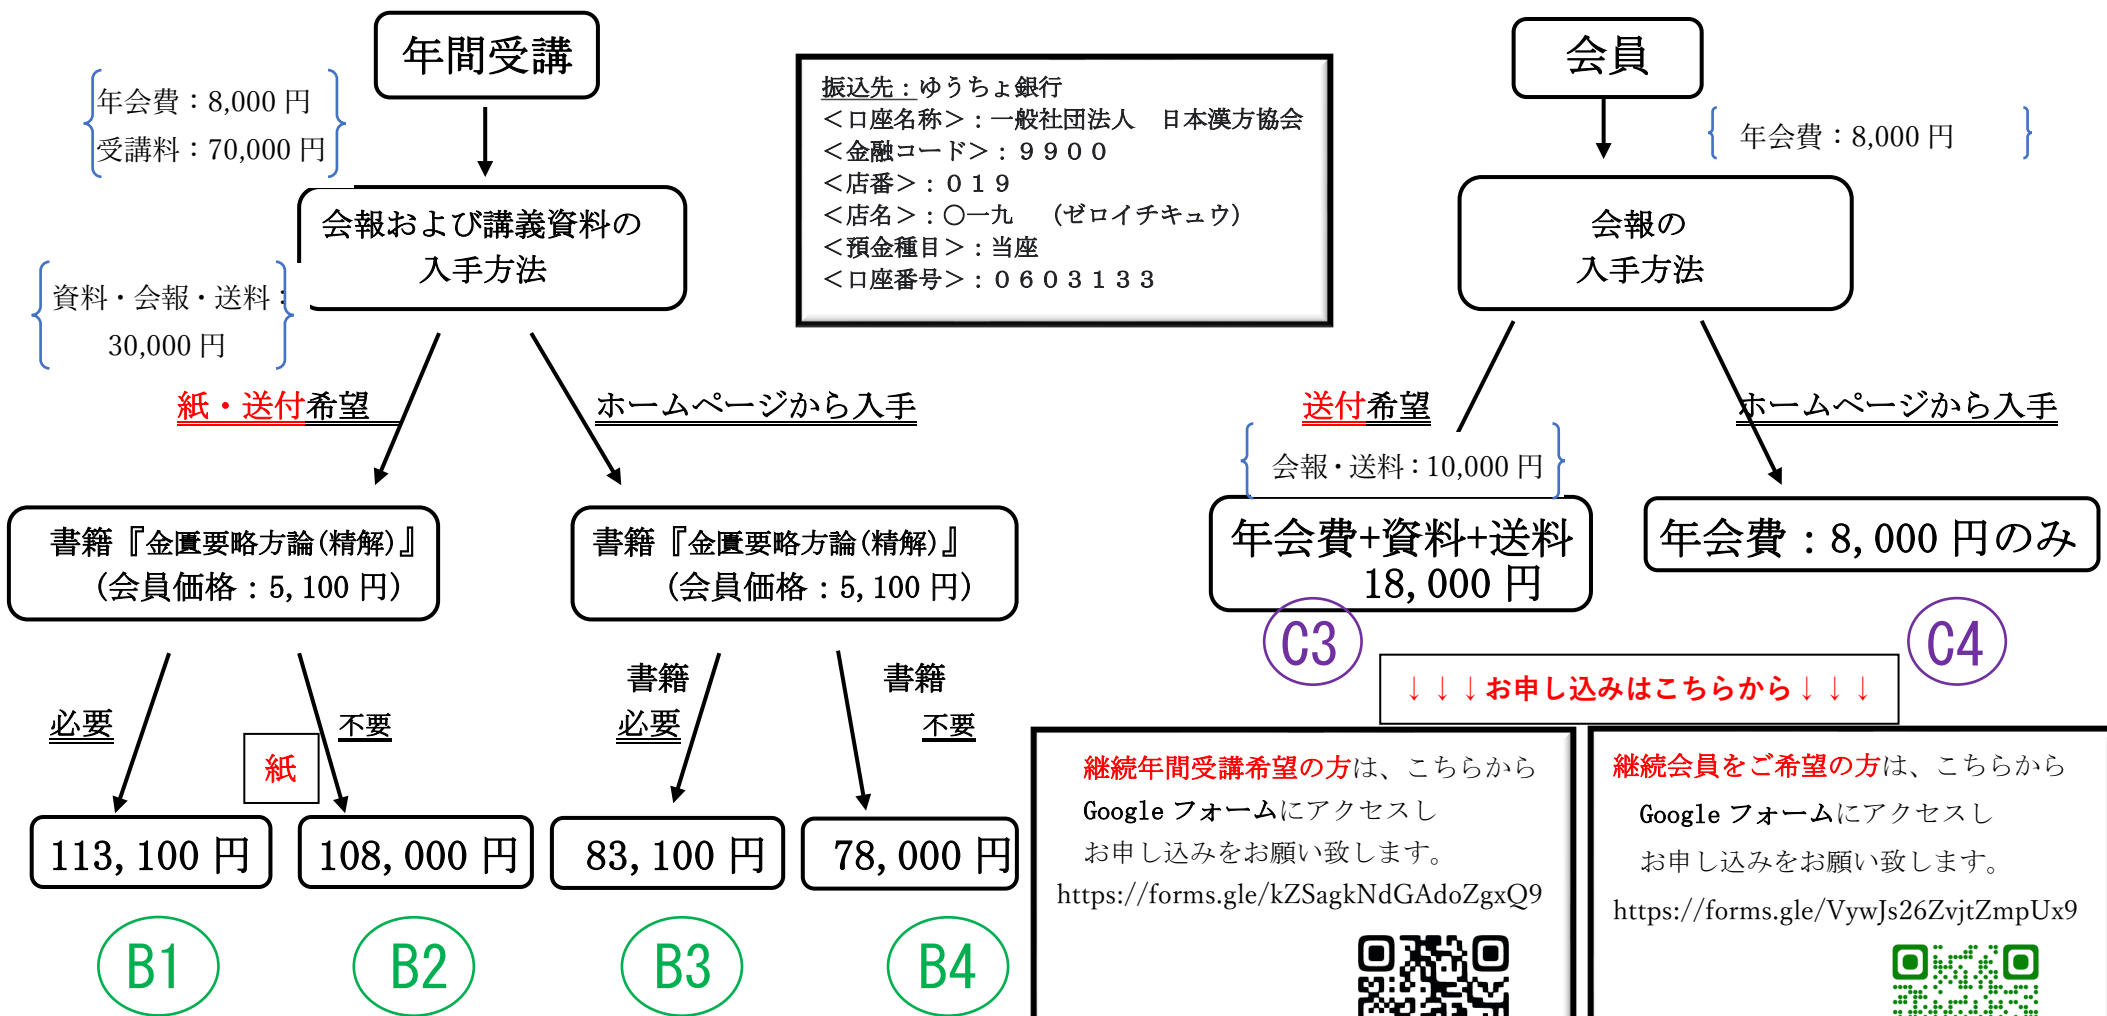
年間受講

年会費：8,000 円
受講料：70,000 円

会報および講義資料の入手方法

資料・会報・送料：30,000 円

紙・送付希望

ホームページから入手

書籍『金匱要略方論(精解)』（会員価格：5, 100 円）

書籍『金匱要略方論(精解)』（会員価格：5, 100 円）

必要

不要

紙

書籍必要

書籍不要

113, 100 円

108, 000 円

83, 100 円

78, 000 円

B1

B2

B3

B4

振込先：ゆうちょ銀行
＜口座名称＞：一般社団法人　日本漢方協会
＜金融コード＞：９９００
＜店番＞：０１９
＜店名＞：〇一九　（ゼロイチキュウ）
＜預金種目＞：当座
＜口座番号＞：０６０３１３３

会員

年会費：8,000 円

会報の入手方法

送付希望

ホームページから入手

会報・送料：10,000 円

年会費+資料+送料 18, 000 円

年会費：8, 000 円のみ

C3

C4

↓↓↓お申し込みはこちらから↓↓↓

継続年間受講希望の方は、こちらから Google フォームにアクセスしお申し込みをお願い致します。
https://forms.gle/kZSagkNdGAdoZgxQ9

継続会員をご希望の方は、こちらから Google フォームにアクセスしお申し込みをお願い致します。
https://forms.gle/VywJs26ZvjtZmpUx9